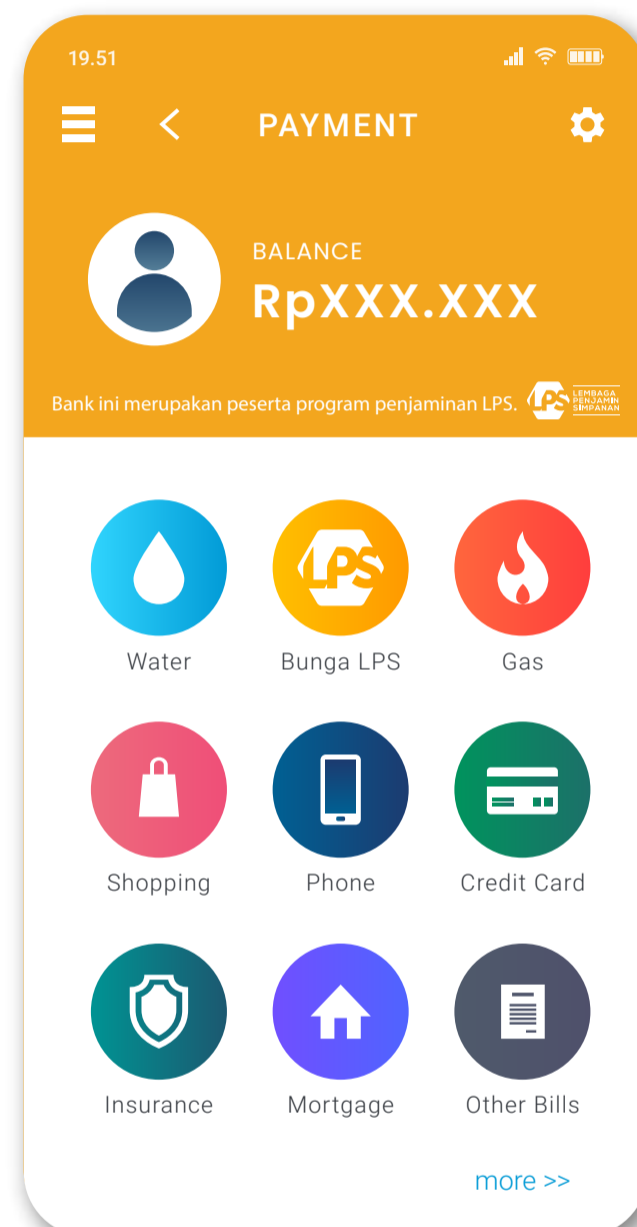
19.51

PAYMENT

BALANCE
RpXXX.XXX

Bank ini merupakan peserta program penjaminan LPS. LPS LEMBAGA PENJAMIN SIMPANAN

Water
LPS
Bunga LPS
Gas

Shopping
Phone
Credit Card

Insurance
Mortgage
Other Bills

more >>